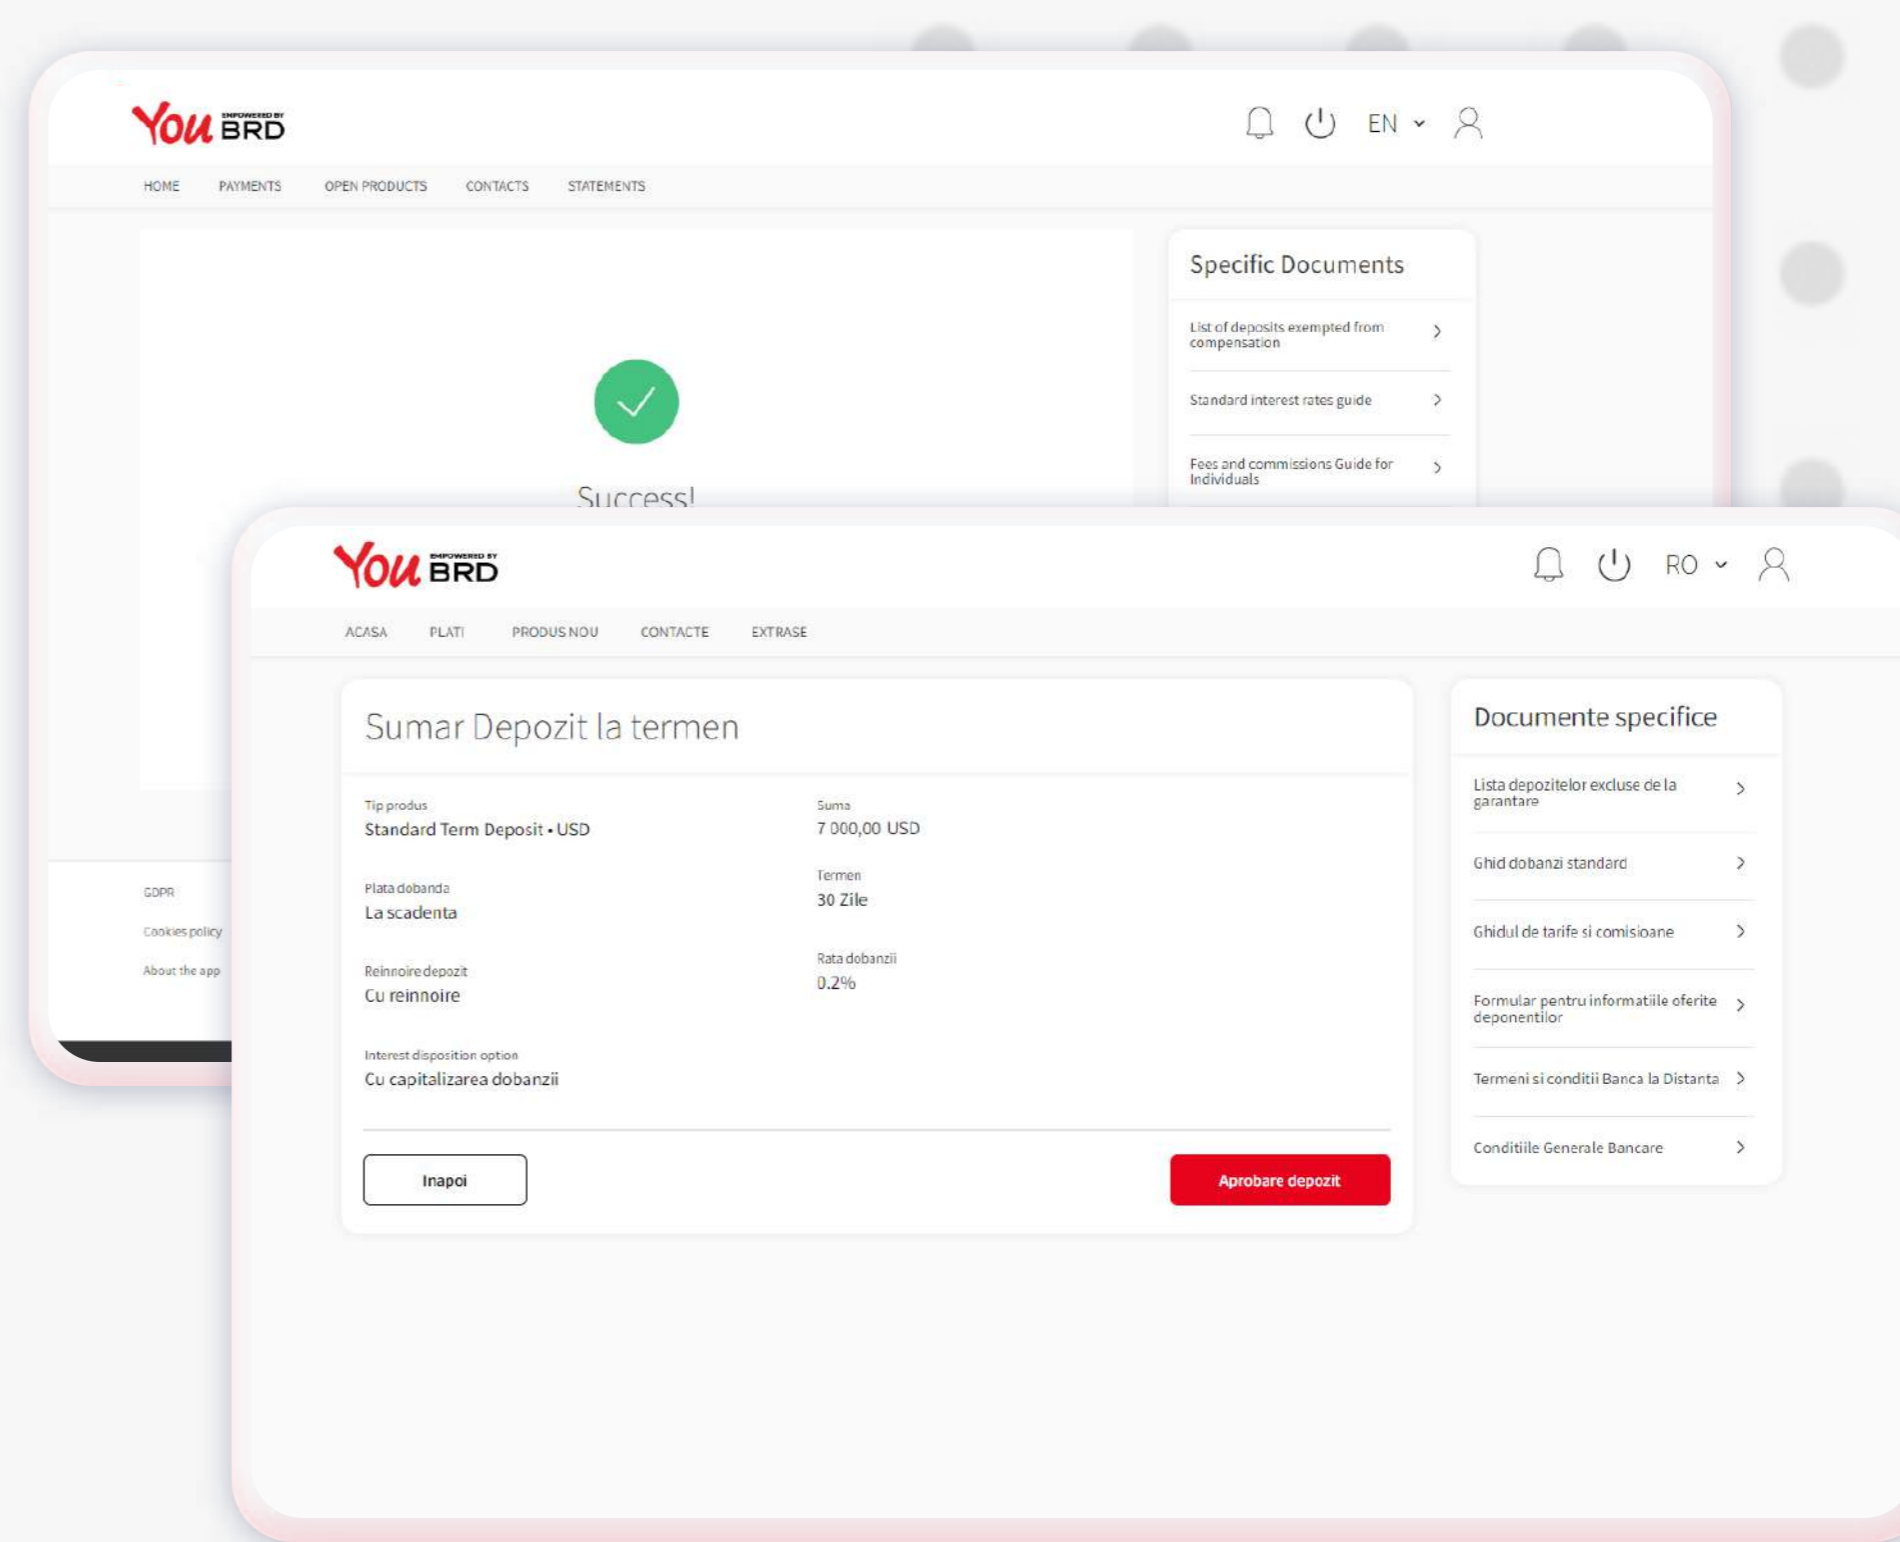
You EMPOWERED BY BRD

EN

HOME PAYMENTS OPEN PRODUCTS CONTACTS STATEMENTS

Success!

Specific Documents

List of deposits exempted from compensation

Standard interest rates guide

Fees and commissions Guide for Individuals

GDPR

Cookies policy

About the app

You EMPOWERED BY BRD

RO

ACASA PLATI PRODUS NOU CONTACTE EXTRASE

Sumar Depozit la termen

Tip produs
Standard Term Deposit • USD

Suma
7 000,00 USD

Plata dobanda
La scadenta

Termen
30 Zile

Reinnoire depozit
Cu reinnoire

Rata dobanzii
0.2%

Interest disposition option
Cu capitalizarea dobanzii

Inapoi

Aprobare depozit

Documente specifice

Lista depozitelor excluse de la garantare

Ghid dobanzi standard

Ghidul de tarife si comisioane

Formular pentru informatiile oferite deponentilor

Termeni si conditii Banca la Distanta

Conditiile Generale Bancare